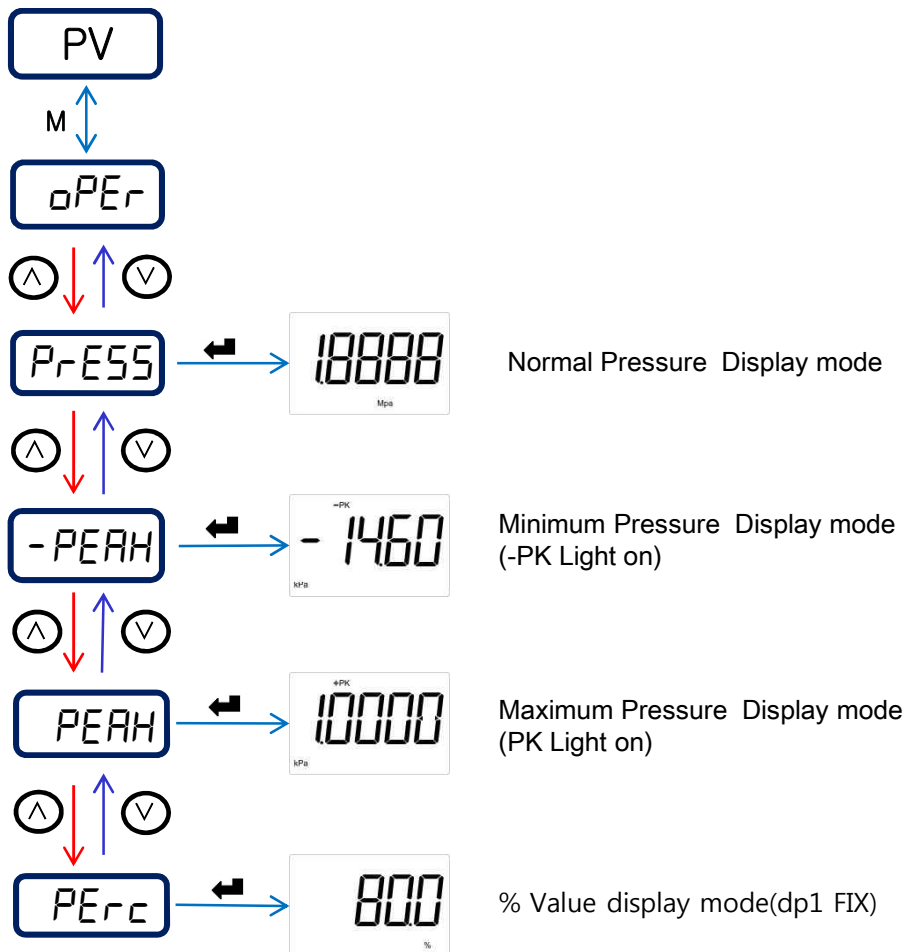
PV

M

oPEr

PrESS

1.8888

Mpa

Normal Pressure Display mode

-PEAH

-PK

- 14.60

kPa

Minimum Pressure Display mode (-PK Light on)

PEAH

+PK

1.0000

kPa

Maximum Pressure Display mode (PK Light on)

PErc

80.0

%

% Value display mode(dp1 FIX)